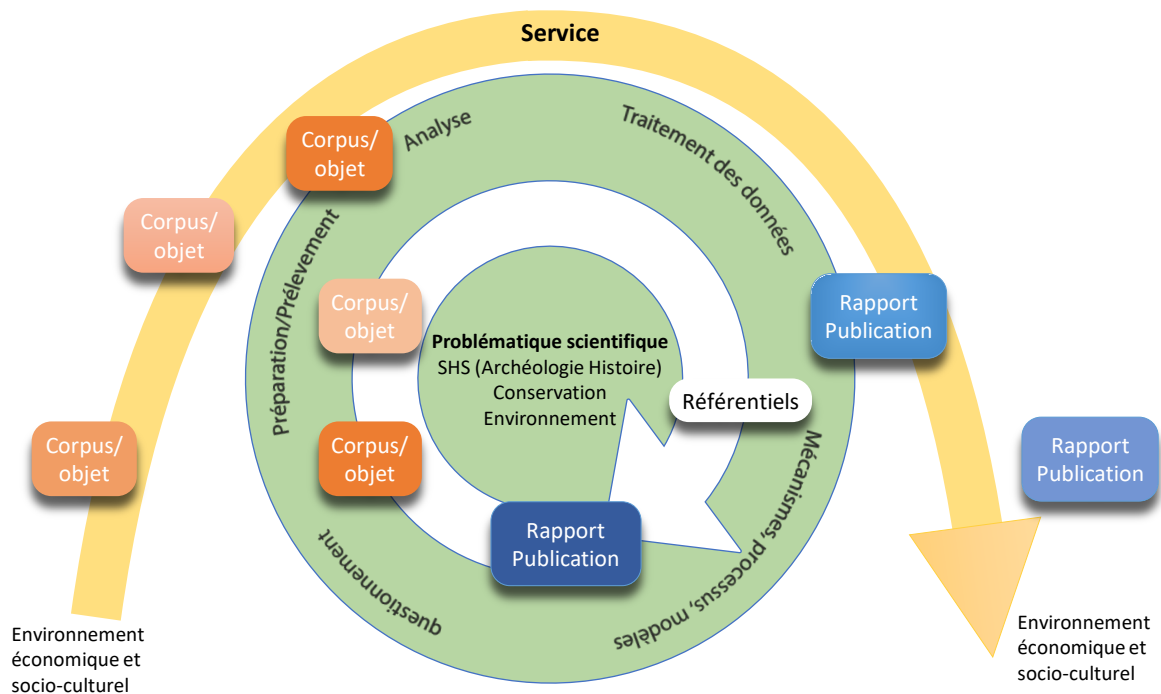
Service

Corpus/ objet

Analyse

Traitement des données

Corpus/ objet

Préparation/Prélèvement

Corpus/ objet

Problématique scientifique
SHS (Archéologie Histoire)
Conservation
Environnement

Rapport Publication

Référentiels

Corpus/ objet

Corpus/ objet

Mécanismes, processus, modèles

Rapport Publication

Rapport Publication

questionnement

Environnement économique et socio-culturel

Environnement économique et socio-culturel